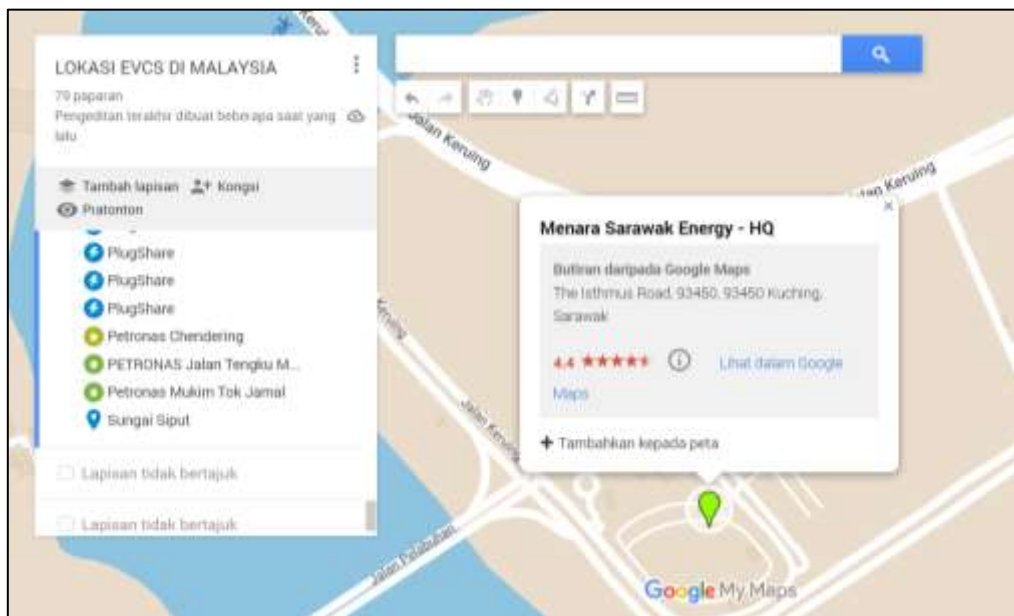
LOKASI EVCS DI MALAYSIA

79 paparan

Pengeditan terakhir dibuat beberapa saat yang lalu

Tambah lapisan   Kongsi

Pratonton

PlugShare

PlugShare

PlugShare

Petronas Chendering

PETRONAS Jalan Tengku M...

Petronas Mukim Tok Jamal

Sungai Siput

Lapisan tidak bertajuk

Lapisan tidak bertajuk

Jalan Keruing

Jalan Keruing

Jalan Keruing

Jalan Keruing

Jalan Keruing

Jalan Pelabuhan

Menara Sarawak Energy - HQ

Butiran daripada Google Maps

The Isthmus Road, 93450, 93450 Kuching, Sarawak

4.4 ★★★★★

Lihat dalam Google Maps

+ Tambahkan kepada peta

Google My Maps